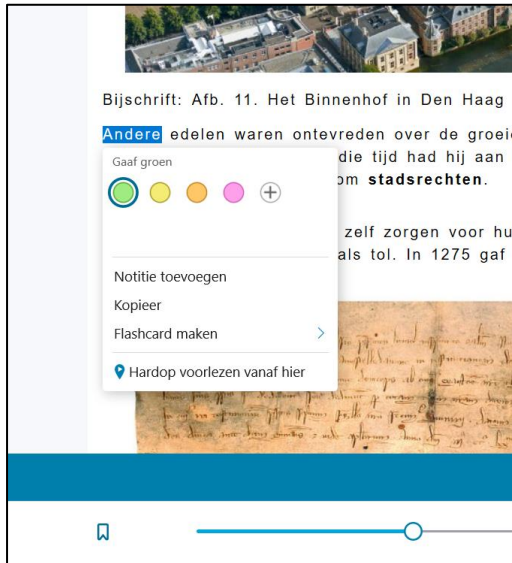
Bijschrift: Afb. 11. Het Binnenhof in Den Haag

Andere edelen waren ontevreden over de groei
die tijd had hij aan
om **stadsrechten**.

zelf zorgen voor hu
als tol. In 1275 gaf

Gaaf groen

Notitie toevoegen

Kopieer

Flashcard maken

Hardop voorlezen vanaf hier